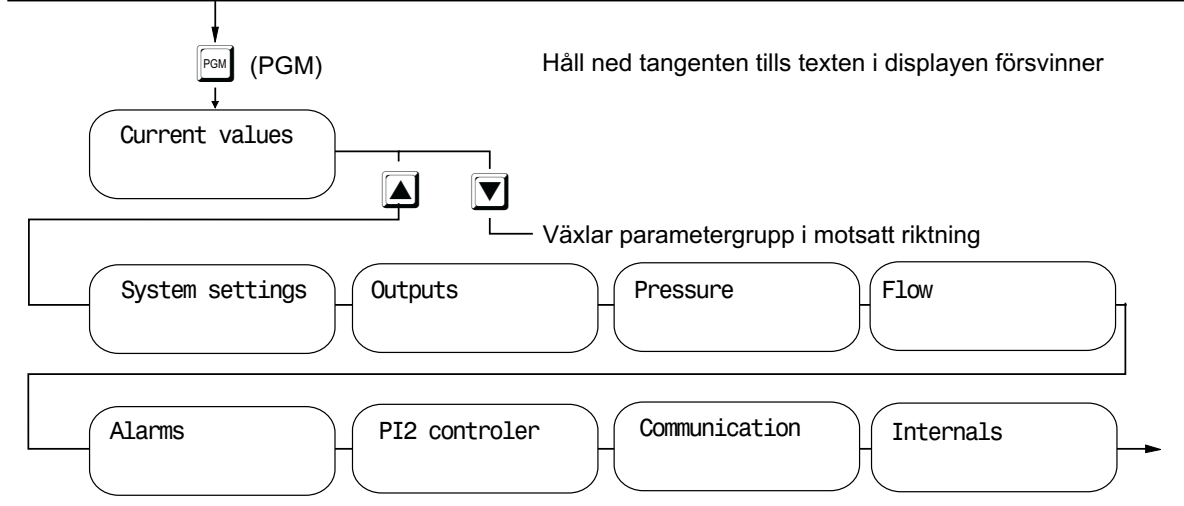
PGM (PGM)

Håll ned tangenten tills texten i displayen försvinner

Current values

▲ ▼

Växlar parametergrupp i motsatt riktning

System settings

Outputs

Pressure

Flow

Alarms

PI2 controler

Communication

Internals